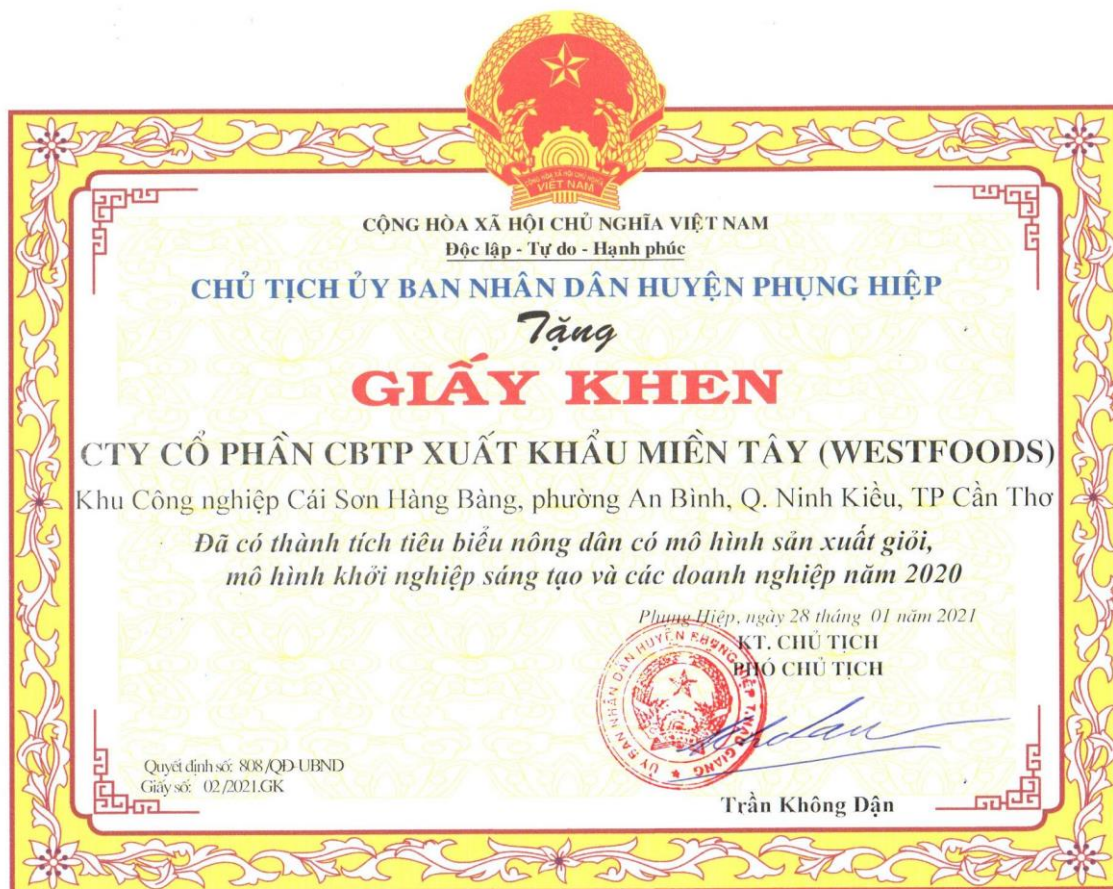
CỘNG HÒA XÃ HỘI CHỦ NGHĨA VIỆT NAM
VIỆT NAM

CỘNG HÒA XÃ HỘI CHỦ NGHĨA VIỆT NAM
Độc lập - Tự do - Hạnh phúc

CHỦ TỊCH ỦY BAN NHÂN DÂN HUYỆN PHỤNG HIỆP

Tặng

GIẤY KHEN

CTY CỔ PHẦN CBTP XUẤT KHẨU MIỀN TÂY (WESTFOODS)

Khu Công nghiệp Cái Sơn Hàng Bàng, phường An Bình, Q. Ninh Kiều, TP Cần Thơ

Đã có thành tích tiêu biểu nông dân có mô hình sản xuất giỏi, mô hình khởi nghiệp sáng tạo và các doanh nghiệp năm 2020

Phụng Hiệp, ngày 28 tháng 01 năm 2021
KT. CHỦ TỊCH
PHÓ CHỦ TỊCH

ỦY BAN NHÂN DÂN HUYỆN PHỤNG HIỆP T. HẬU GIANG

Quyết định số: 808/QĐ-UBND
Giấy số: 02/2021.GK

Trần Không Dận